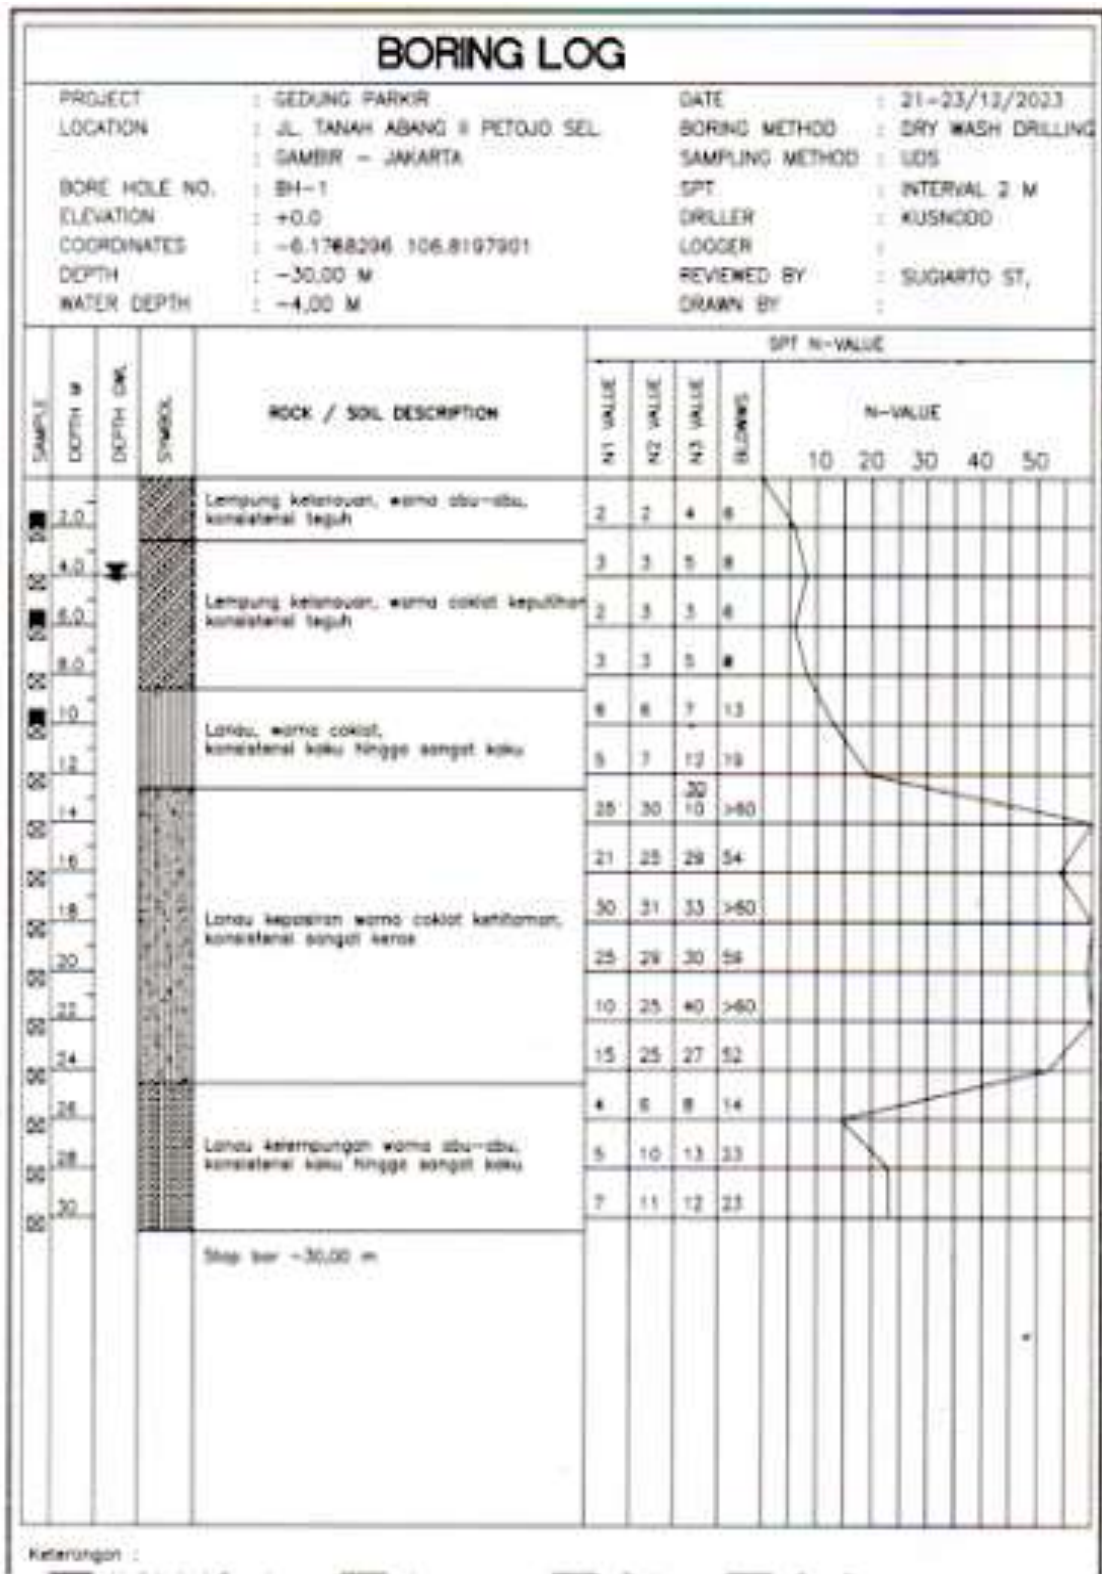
BORING LOG

PROJECT : GEDUNG PARKIR
LOCATION : JL. TANAH ABANG II PETOJO SEL. GAMBIR – JAKARTA
BORE HOLE NO. : BH-1
ELEVATION : +0.0
COORDINATES : -6.1768296 106.8197901
DEPTH : -30.00 M
WATER DEPTH : -4.00 M

DATE : 21-23/12/2023
BORING METHOD : DRY WASH DRILLING
SAMPLING METHOD : UDS
SPT : INTERVAL 2 M
DRILLER : KUSNODO
LOGGER :
REVIEWED BY : SUGIARTO ST,
DRAWN BY :

| SAMPLE | DEPTH M | DEPTH GWL | SYMBOL | ROCK / SOIL DESCRIPTION | N1 VALUE | N2 VALUE | N3 VALUE | BLOWS |
|---|---|---|---|---|---|---|---|---|
| | 2.0 | | | Lempung kelanauan, warna abu-abu, konsistensi teguh | 2 | 2 | 4 | 6 |
| | 4.0 | | | Lempung kelanauan, warna coklat keputihan konsistensi teguh | 3 | 3 | 5 | 8 |
| | 6.0 | | | | 2 | 3 | 3 | 6 |
| | 8.0 | | | | 3 | 3 | 5 | 8 |
| | 10 | | | Lanau, warna coklat, konsistensi kaku hingga sangat kaku | 6 | 6 | 7 | 13 |
| | 12 | | | | 5 | 7 | 12 | 19 |
| | 14 | | | Lanau kepasiran warna coklat kehitaman, konsistensi sangat keras | 25 | 30 | $\frac{30}{10}$ | >60 |
| | 16 | | | | 21 | 25 | 29 | 54 |
| | 18 | | | | 30 | 31 | 33 | >60 |
| | 20 | | | | 25 | 29 | 30 | 59 |
| | 22 | | | | 10 | 25 | 40 | >60 |
| | 24 | | | | 15 | 25 | 27 | 52 |
| | 26 | | | Lanau kelempungan warna abu-abu, konsistensi kaku hingga sangat kaku | 4 | 6 | 8 | 14 |
| | 28 | | | | 5 | 10 | 13 | 23 |
| | 30 | | | | 7 | 11 | 12 | 23 |
| | | | | Stop bor -30,00 m | | | | |

SPT N-VALUE
N-VALUE
10 20 30 40 50

Keterangan :